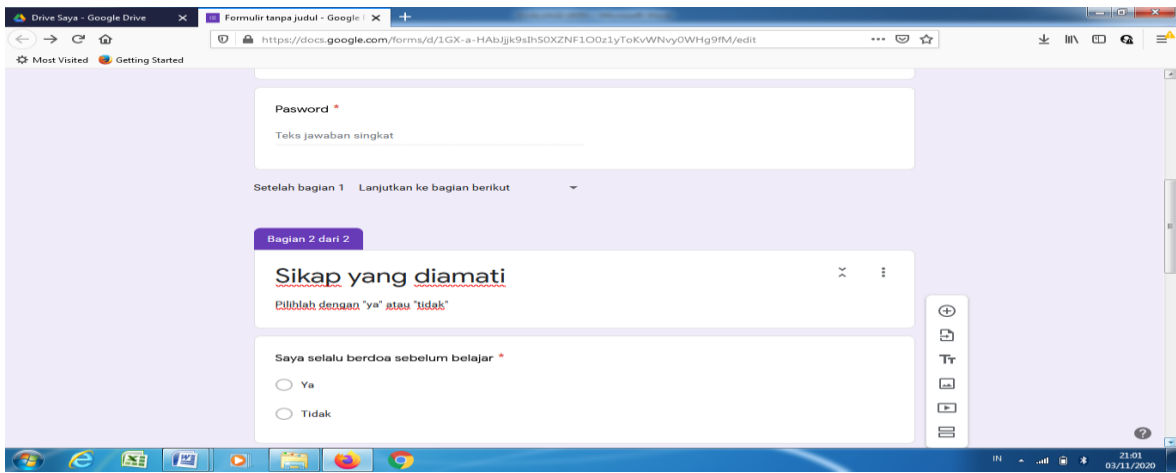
Drive Saya - Google Drive
Formulir tanpa judul - Google
https://docs.google.com/forms/d/1GX-a-HAbJjjk9sIhS0XZNF1O0z1yToKvWNvy0WHg9fM/edit
Most Visited
Getting Started

Pasword *
Teks jawaban singkat

Setelah bagian 1 Lanjutkan ke bagian berikut

Bagian 2 dari 2

Sikap yang diamati
Pilihlah dengan "ya" atau "tidak"

Saya selalu berdoa sebelum belajar *
Ya
Tidak

IN
21:01
03/11/2020